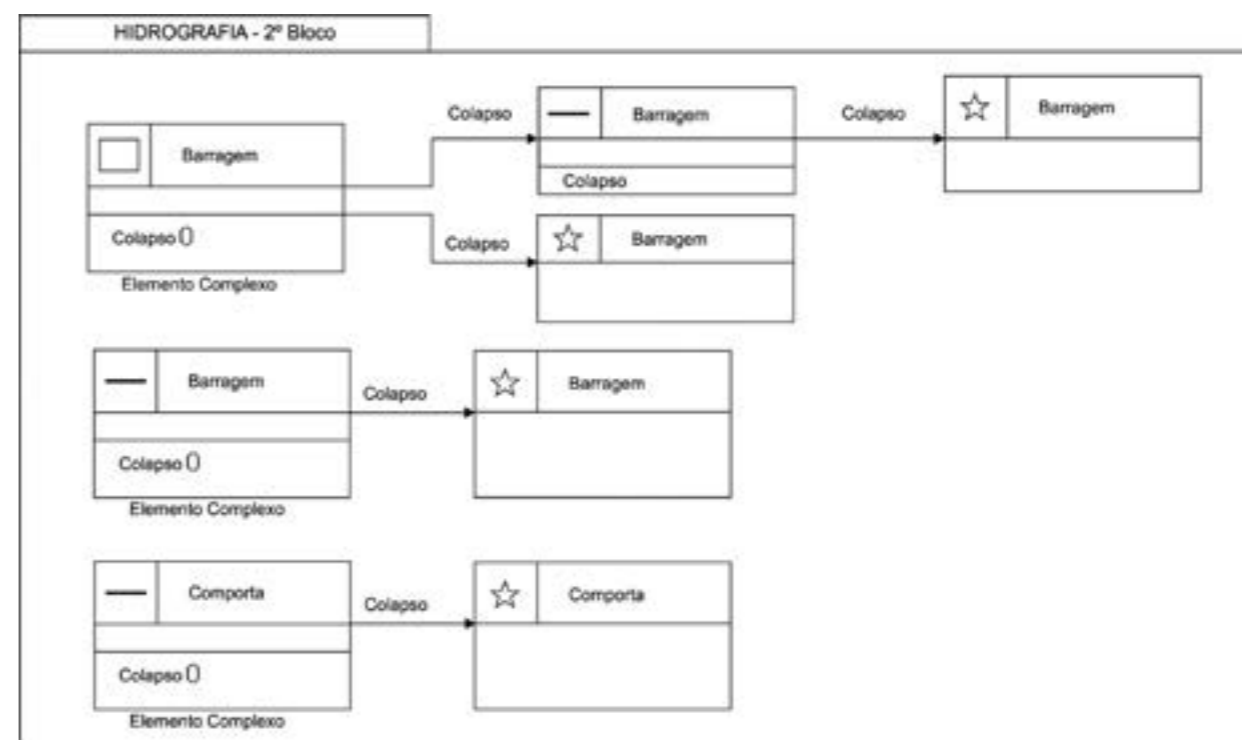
HIDROGRAFIA - 2º Bloco

Barragem

Colapso()

Elemento Complexo

Colapso

Barragem

Colapso

Colapso

Barragem

Colapso

Barragem

Barragem

Colapso()

Elemento Complexo

Colapso

Barragem

Comporta

Colapso()

Elemento Complexo

Colapso

Comporta